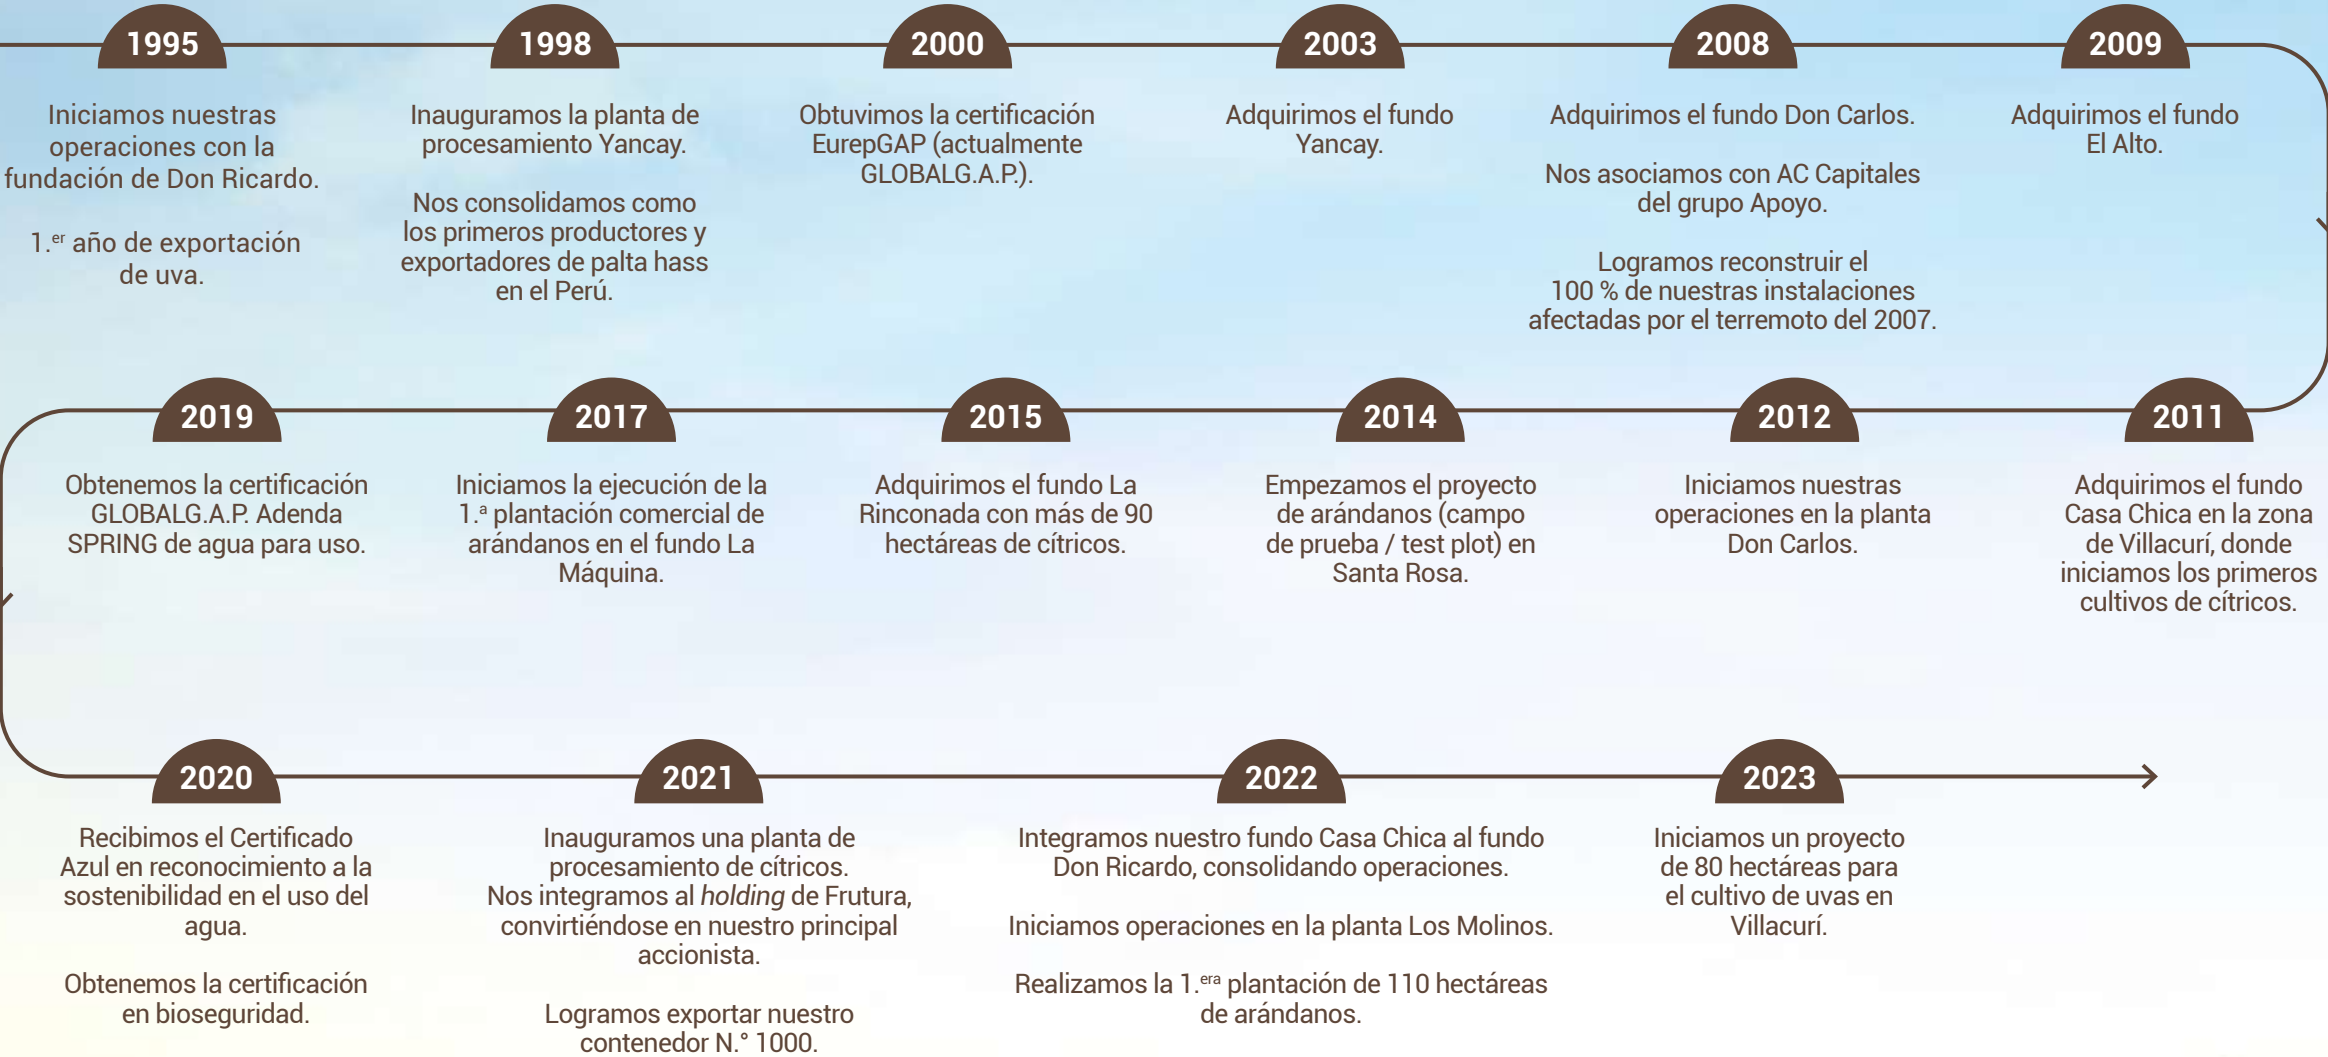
1995

Iniciamos nuestras operaciones con la fundación de Don Ricardo.

1.$^{er}$ año de exportación de uva.

1998

Inauguramos la planta de procesamiento Yancay.

Nos consolidamos como los primeros productores y exportadores de palta hass en el Perú.

2000

Obtuvimos la certificación EurepGAP (actualmente GLOBALG.A.P.).

2003

Adquirimos el fundo Yancay.

2008

Adquirimos el fundo Don Carlos.

Nos asociamos con AC Capitales del grupo Apoyo.

Logramos reconstruir el 100 % de nuestras instalaciones afectadas por el terremoto del 2007.

2009

Adquirimos el fundo El Alto.

2019

Obtenemos la certificación GLOBALG.A.P. Adenda SPRING de agua para uso.

2017

Iniciamos la ejecución de la 1.$^{a}$ plantación comercial de arándanos en el fundo La Máquina.

2015

Adquirimos el fundo La Rinconada con más de 90 hectáreas de cítricos.

2014

Empezamos el proyecto de arándanos (campo de prueba / test plot) en Santa Rosa.

2012

Iniciamos nuestras operaciones en la planta Don Carlos.

2011

Adquirimos el fundo Casa Chica en la zona de Villacurí, donde iniciamos los primeros cultivos de cítricos.

2020

Recibimos el Certificado Azul en reconocimiento a la sostenibilidad en el uso del agua.

Obtenemos la certificación en bioseguridad.

2021

Inauguramos una planta de procesamiento de cítricos. Nos integramos al holding de Frutura, convirtiéndose en nuestro principal accionista.

Logramos exportar nuestro contenedor N.° 1000.

2022

Integramos nuestro fundo Casa Chica al fundo Don Ricardo, consolidando operaciones.

Iniciamos operaciones en la planta Los Molinos.

Realizamos la 1.$^{era}$ plantación de 110 hectáreas de arándanos.

2023

Iniciamos un proyecto de 80 hectáreas para el cultivo de uvas en Villacurí.